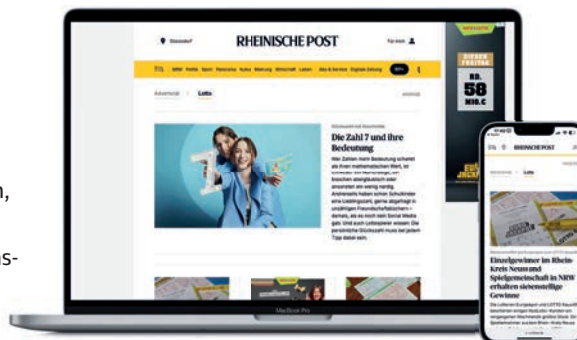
n,

s-

Düsseldorf

RHEINISCHE POST

Für mich

NRW Politik Sport Panorama Kultur Meinung Wirtschaft Leben Abo & Service Digitale Zeitung

Advertorial Lotto

Anzeige

Die Zahl 7 und ihre Bedeutung

DIESEN FREITAG

RD.

58

MIO.€

MacBook Pro

RHEINISCHE POST

Advertorial Lotto

Einzelgewinner im Rhein-Kreis Neuss und Spielgemeinschaft in NRW erhalten siebenstellige Gewinne